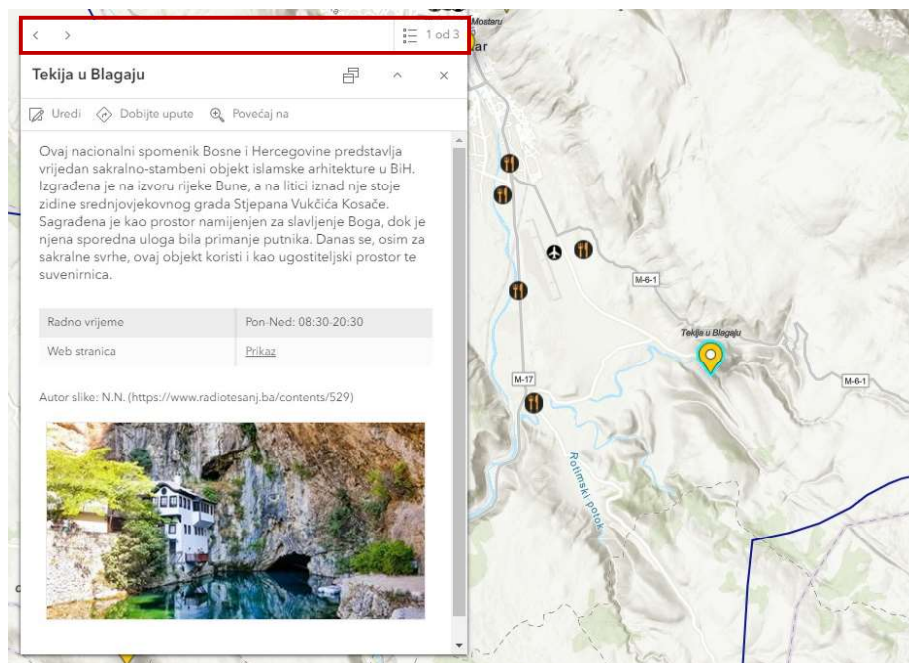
< > 1 od 3

Tekija u Blagaju

Uredi Dobijte upute Povećaj na

Ovaj nacionalni spomenik Bosne i Hercegovine predstavlja vrijedan sakralno-stambeni objekt islamske arhitekture u BiH. Izgrađena je na izvoru rijeke Bune, a na litici iznad nje stoje zidine srednjovjekovnog grada Stjepana Vukčića Kosače. Sagrađena je kao prostor namijenjen za slavljenje Boga, dok je njena sporedna uloga bila primanje putnika. Danas se, osim za sakralne svrhe, ovaj objekt koristi i kao ugostiteljski prostor te suvenirnica.

| Radno vrijeme | Pon-Ned: 08:30-20:30 |
|---|---|
| Web stranica | Prikaz |

Autor slike: N.N. (https://www.radiotesanj.ba/contents/529)

Mostaru
ar
M-6-1
Tekija u Blagaju
M-17
M-6-1
Rotimski potok